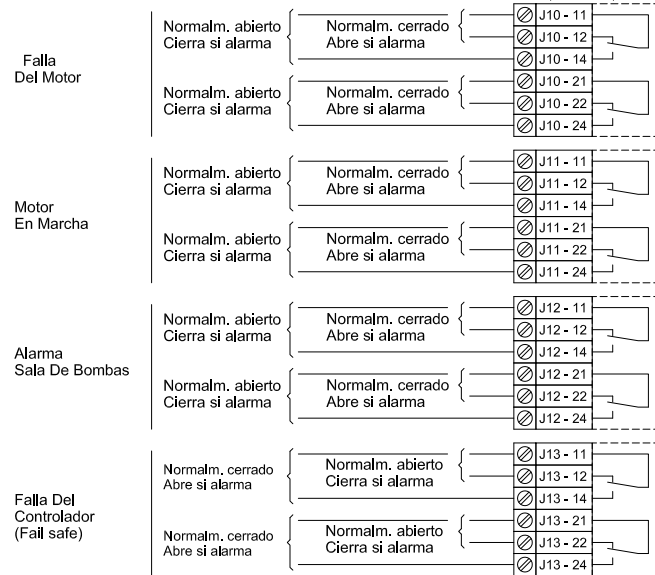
Falla
Del Motor

Normalm. abierto
Cierra si alarma

Normalm. cerrado
Abre si alarma

J10 - 11
J10 - 12
J10 - 14

Normalm. abierto
Cierra si alarma

Normalm. cerrado
Abre si alarma

J10 - 21
J10 - 22
J10 - 24

Motor
En Marcha

Normalm. abierto
Cierra si alarma

Normalm. cerrado
Abre si alarma

J11 - 11
J11 - 12
J11 - 14

Normalm. abierto
Cierra si alarma

Normalm. cerrado
Abre si alarma

J11 - 21
J11 - 22
J11 - 24

Alarma
Sala De Bombas

Normalm. abierto
Cierra si alarma

Normalm. cerrado
Abre si alarma

J12 - 11
J12 - 12
J12 - 14

Normalm. abierto
Cierra si alarma

Normalm. cerrado
Abre si alarma

J12 - 21
J12 - 22
J12 - 24

Falla Del
Controlador
(Fail safe)

Normalm. cerrado
Abre si alarma

Normalm. abierto
Cierra si alarma

J13 - 11
J13 - 12
J13 - 14

Normalm. cerrado
Abre si alarma

Normalm. abierto
Cierra si alarma

J13 - 21
J13 - 22
J13 - 24